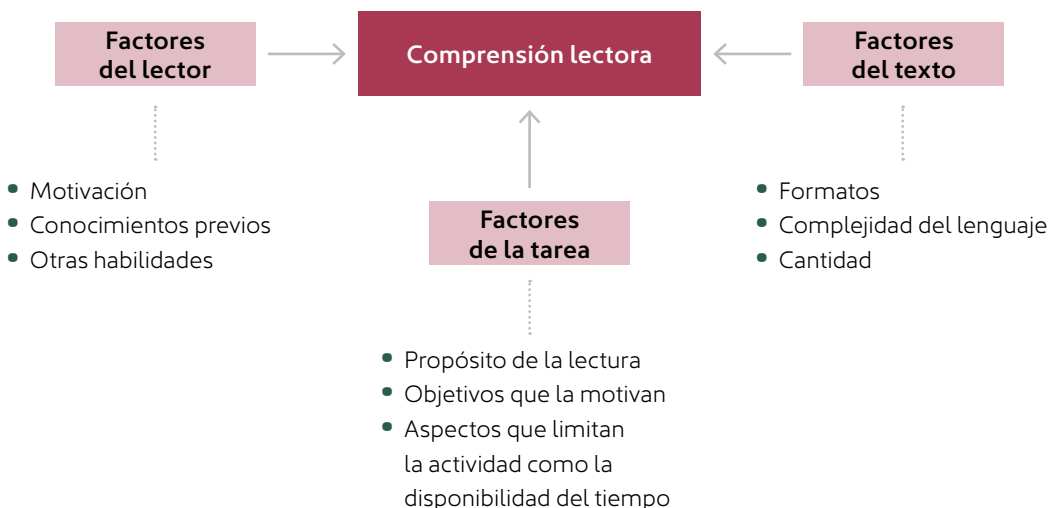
Factores del lector

Comprensión lectora

Factores del texto

• Motivación
• Conocimientos previos
• Otras habilidades

Factores de la tarea

• Formatos
• Complejidad del lenguaje
• Cantidad

• Propósito de la lectura
• Objetivos que la motivan
• Aspectos que limitan la actividad como la disponibilidad del tiempo